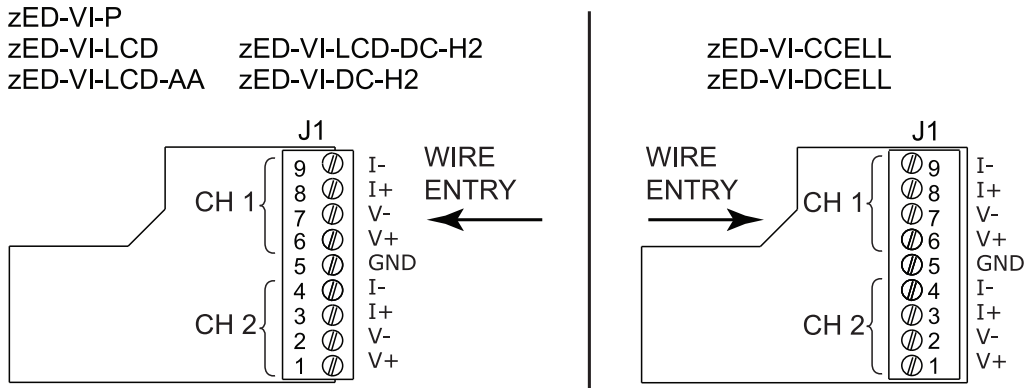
zED-VI-P
zED-VI-LCD zED-VI-LCD-DC-H2
zED-VI-LCD-AA zED-VI-DC-H2

J1

CH 1
9 I-
8 I+
7 V-
6 V+
5 GND
CH 2
4 I-
3 I+
2 V-
1 V+

WIRE ENTRY

zED-VI-CCELL
zED-VI-DCELL

WIRE ENTRY

J1

CH 1
9 I-
8 I+
7 V-
6 V+
5 GND
CH 2
4 I-
3 I+
2 V-
1 V+